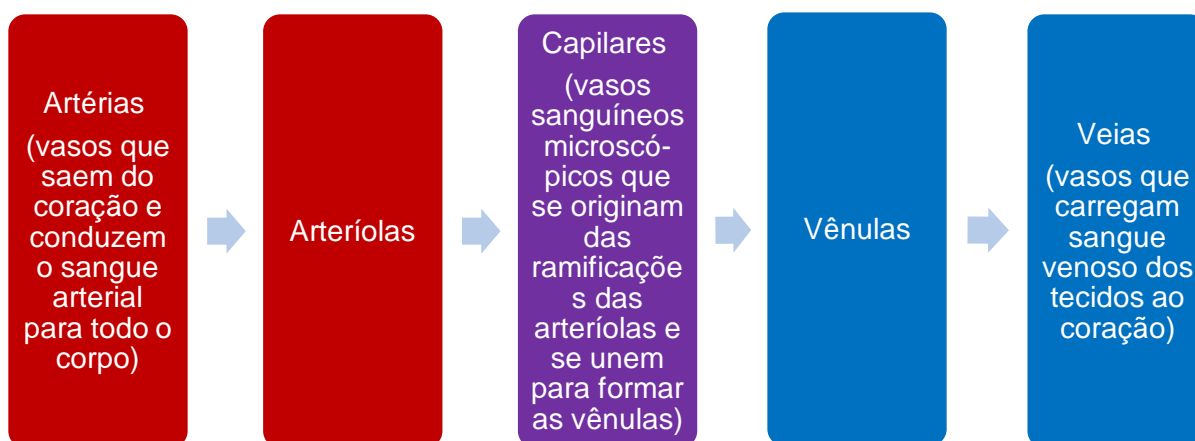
Artérias

(vasos que saem do coração e conduzem o sangue arterial para todo o corpo)

Arteríolas

Capilares

(vasos sanguíneos microscópicos que se originam das ramificações das arteríolas e se unem para formar as vênulas)

Vênulas

Veias

(vasos que carregam sangue venoso dos tecidos ao coração)